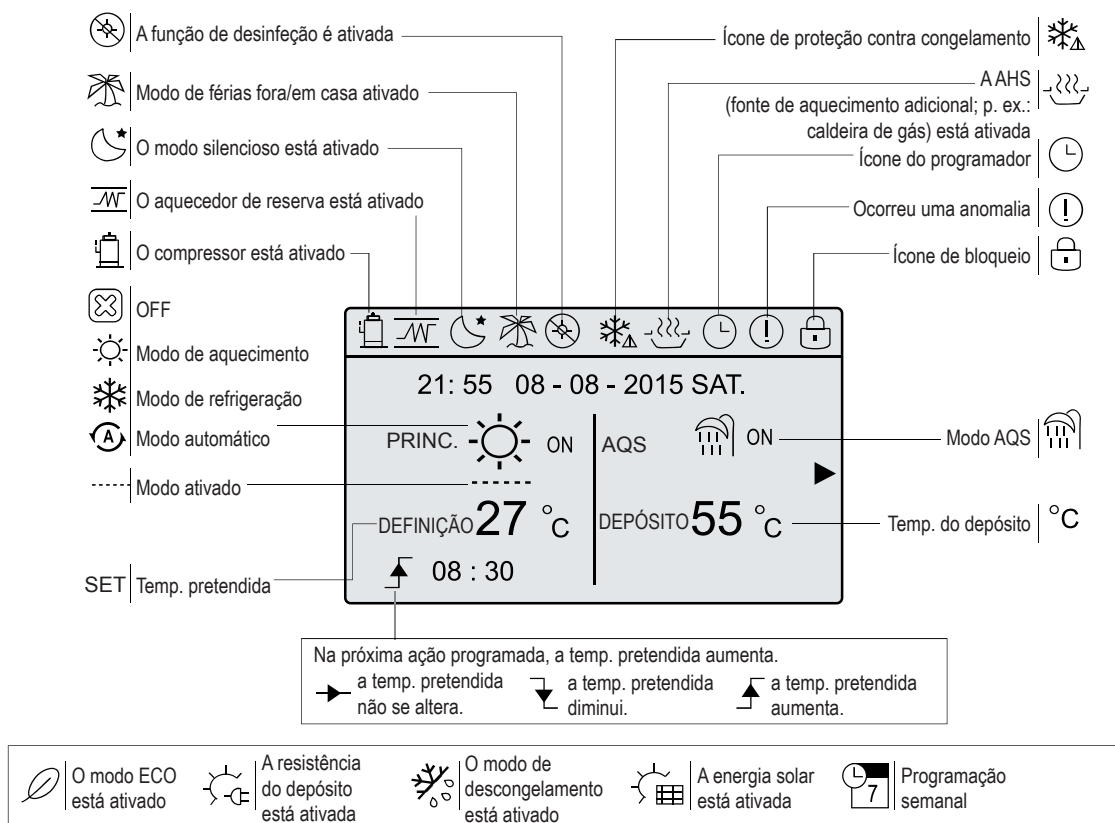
A função de desinfeção é ativada

Modo de férias fora/em casa ativado

O modo silencioso está ativado

O aquecedor de reserva está ativado

O compressor está ativado

OFF

Modo de aquecimento

Modo de refrigeração

Modo automático

Modo ativado

SET Temp. pretendida

Ícone de proteção contra congelamento

A AHS (fonte de aquecimento adicional; p. ex.: caldeira de gás) está ativada

Ícone do programador

Ocorreu uma anomalia

Ícone de bloqueio

21: 55 08 - 08 - 2015 SAT.

PRINC. ON

AQS ON

DEFINIÇÃO 27 °C

DEPÓSITO 55 °C

08 : 30

Modo AQS

Temp. do depósito °C

Na próxima ação programada, a temp. pretendida aumenta.

a temp. pretendida não se altera.

a temp. pretendida diminui.

a temp. pretendida aumenta.

O modo ECO está ativado

A resistência do depósito está ativada

O modo de descongelamento está ativado

A energia solar está ativada

7 Programação semanal